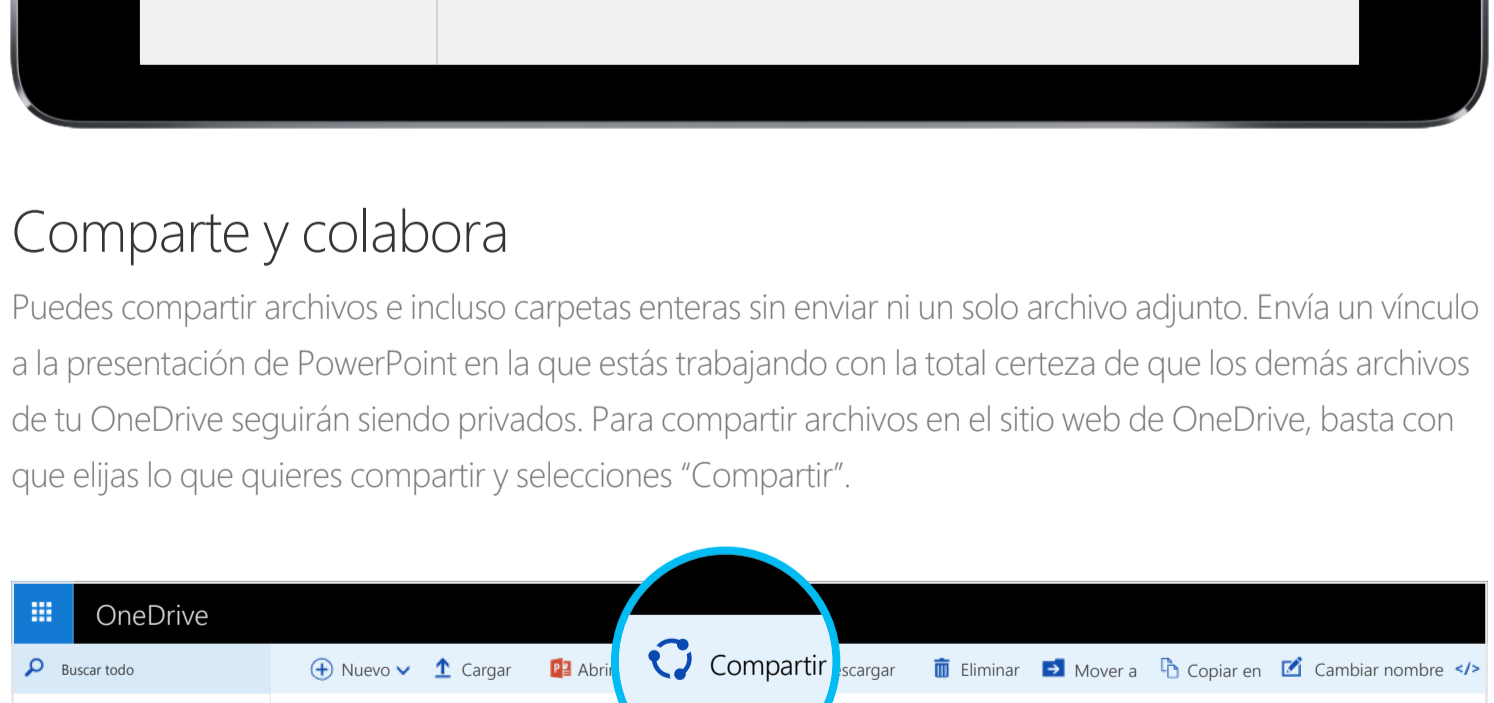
Comparte y colabora

Puedes compartir archivos e incluso carpetas enteras sin enviar ni un solo archivo adjunto. Envía un vínculo a la presentación de PowerPoint en la que estás trabajando con la total certeza de que los demás archivos de tu OneDrive seguirán siendo privados. Para compartir archivos en el sitio web de OneDrive, basta con que elijas lo que quieres compartir y selecciones “Compartir”.

OneDrive

Buscar todo

Nuevo

Cargar

Abri

Compartir

scargar

Eliminar

Mover a

Copiar en

Cambiar nombre

</>